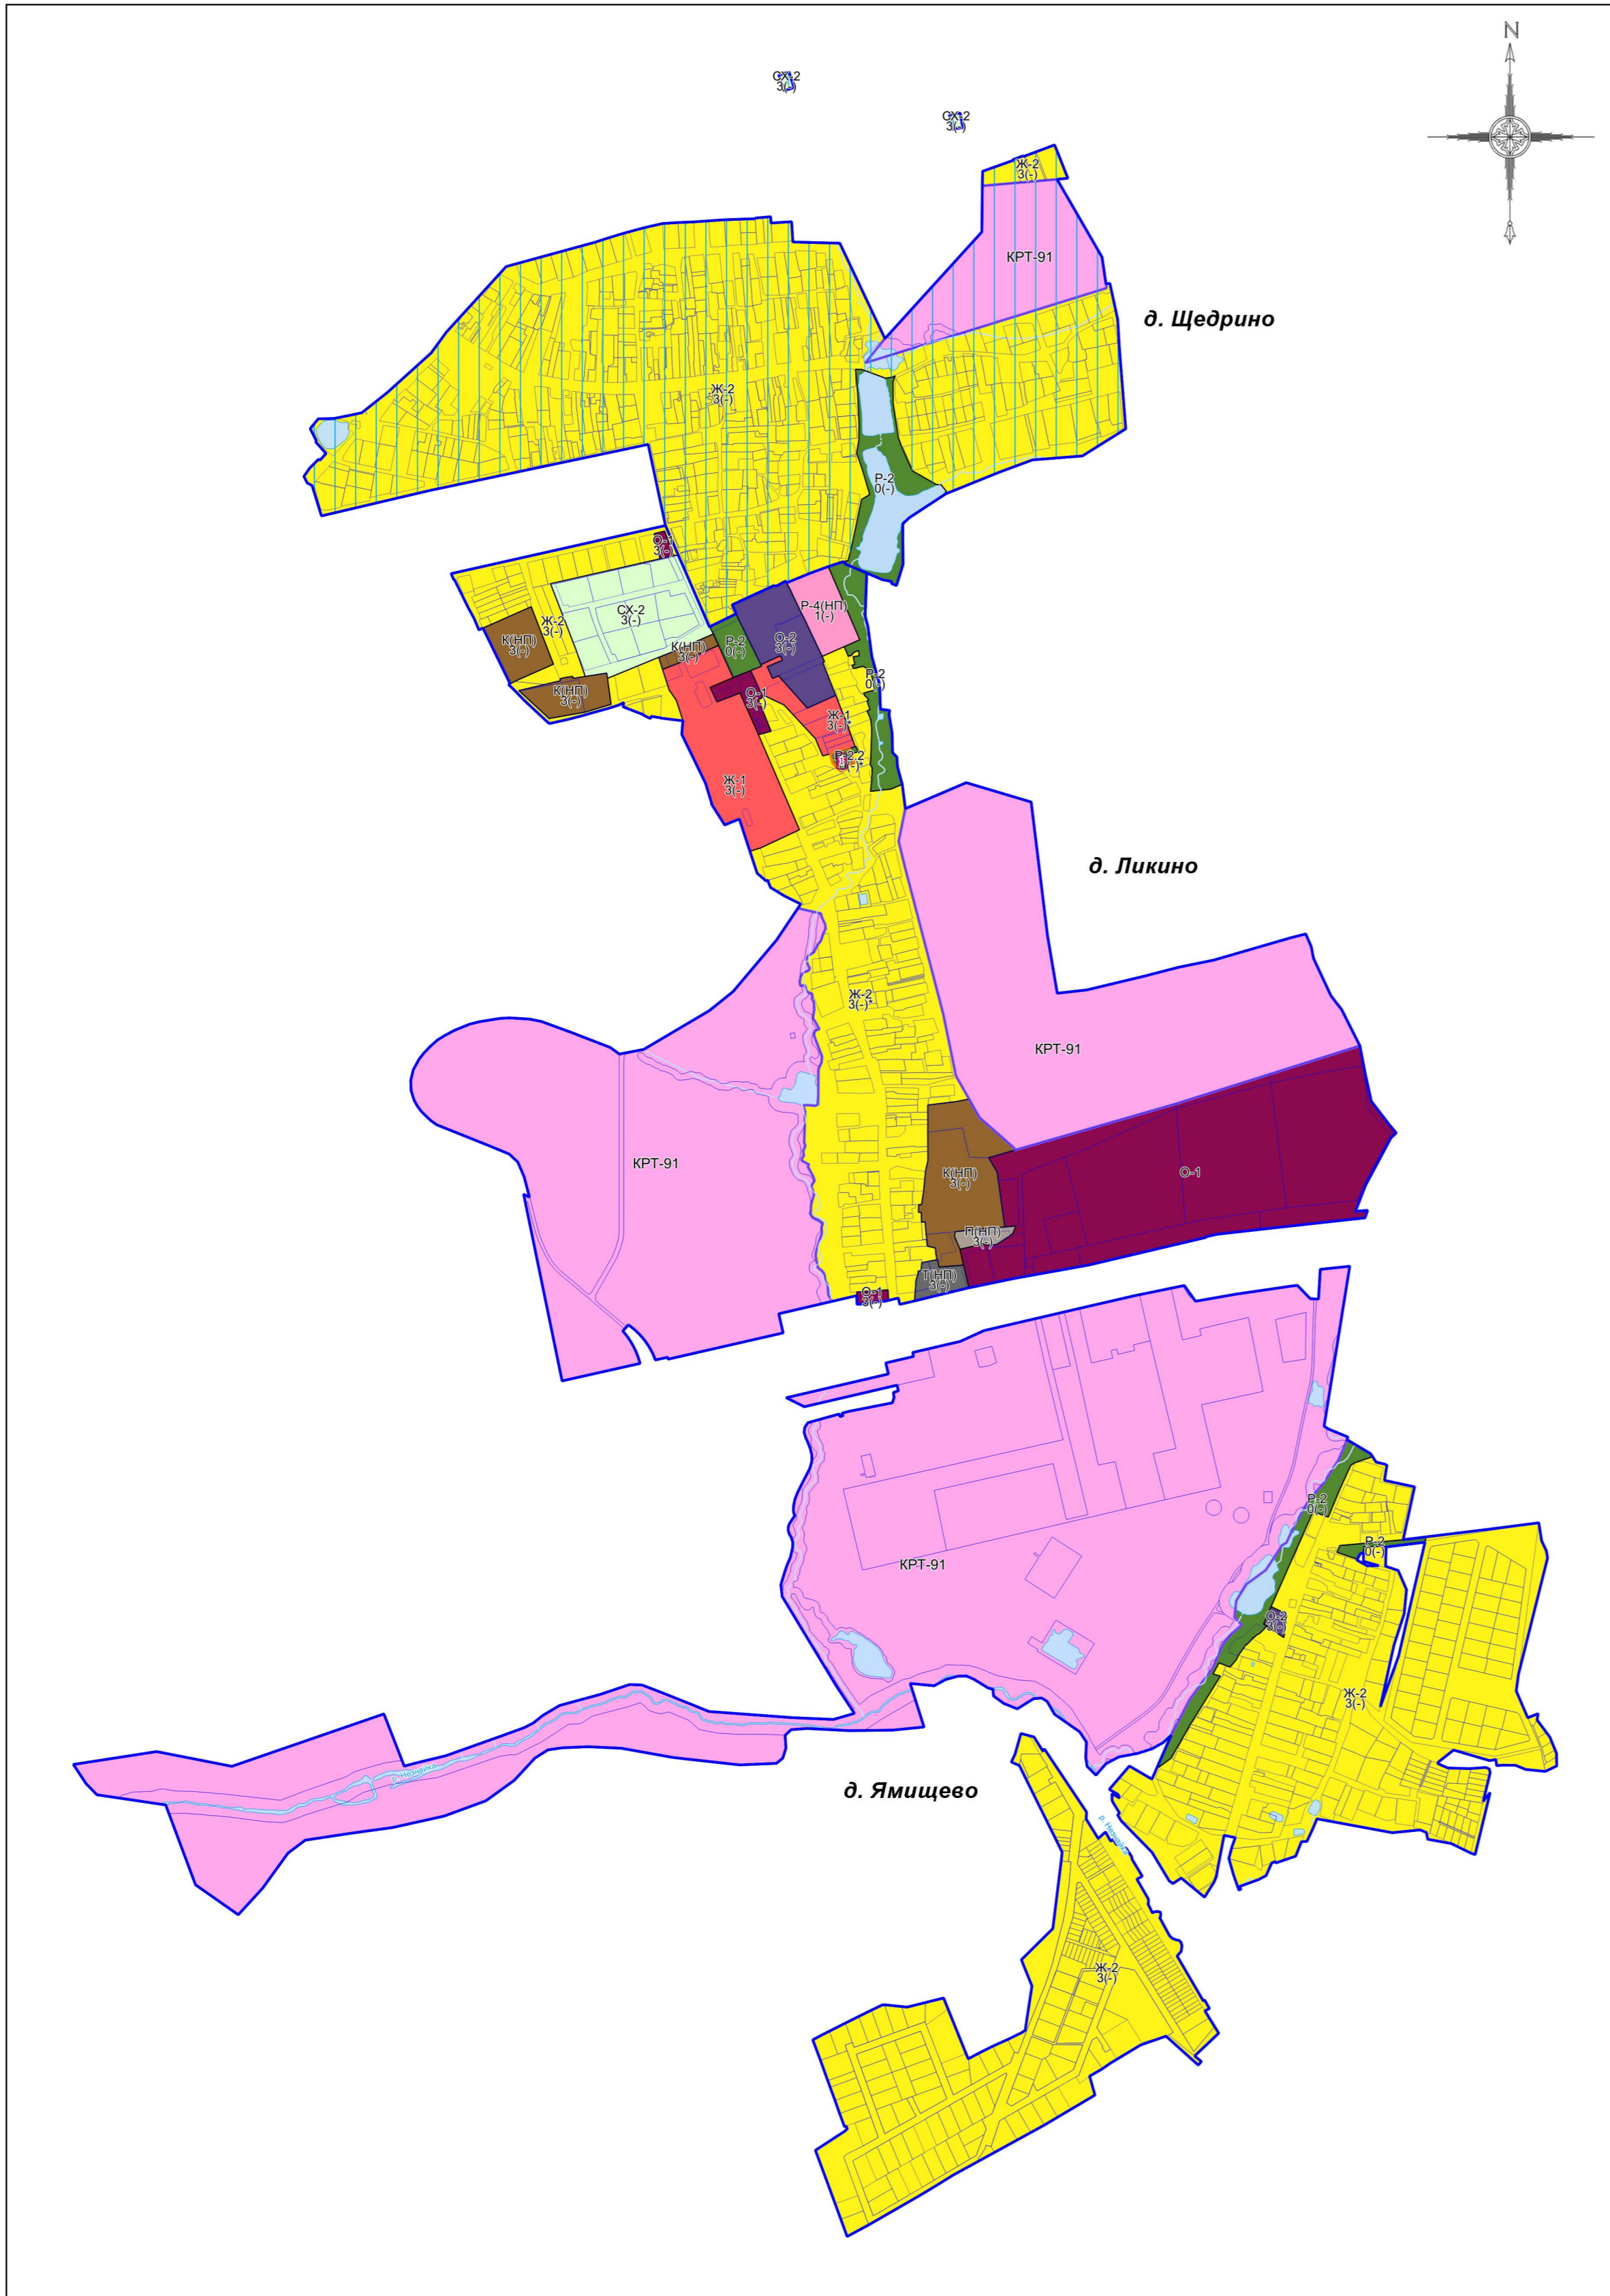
N

СХ-2
3(-)

СХ-2
3(-)

Ж-2
3(-)

КРТ-91

д. Щедрино

Ж-2
3(-)

Р-2
0(-)

О-1
3(-)

СХ-2
3(-)

Ж-2
3(-)

К(НП)
3(-)

К(НП)
3(-)

К(НП)
3(-)

Р-2
0(-)

О-2
3(-)

Р-4(НП)
1(-)

Р-2
0(-)

О-1
3(-)

Ж-1
3(-)

Р-2
3(-)

Ж-1
3(-)

д. Ликино

Ж-2
3(-)

КРТ-91

КРТ-91

К(НП)
3(-)

О-1

П(НП)
3(-)

Т(НП)
3(-)

О-1
3(-)

КРТ-91

Р-2
0(-)

Р-2
0(-)

О-2
3(-)

Ж-2
3(-)

д. Ямищево

р. Нерская

р. Нерская

Ж-2
3(-)